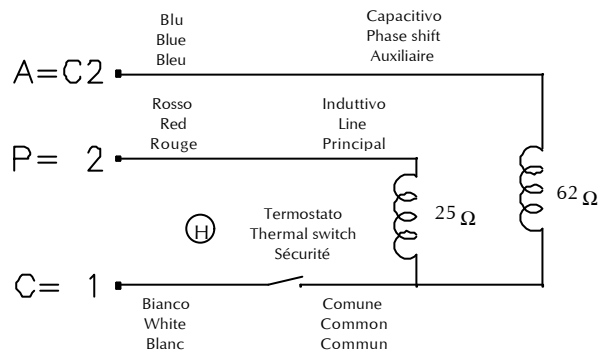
Blu
Blue
Bleu

Capacitivo
Phase shift
Auxiliaire

A=C2

Rosso
Red
Rouge

Induttivo
Line
Principal

P= 2

$25\ \Omega$

$62\ \Omega$

H

Termostato
Thermal switch
Sécurité

C= 1

Bianco
White
Blanc

Comune
Common
Commun